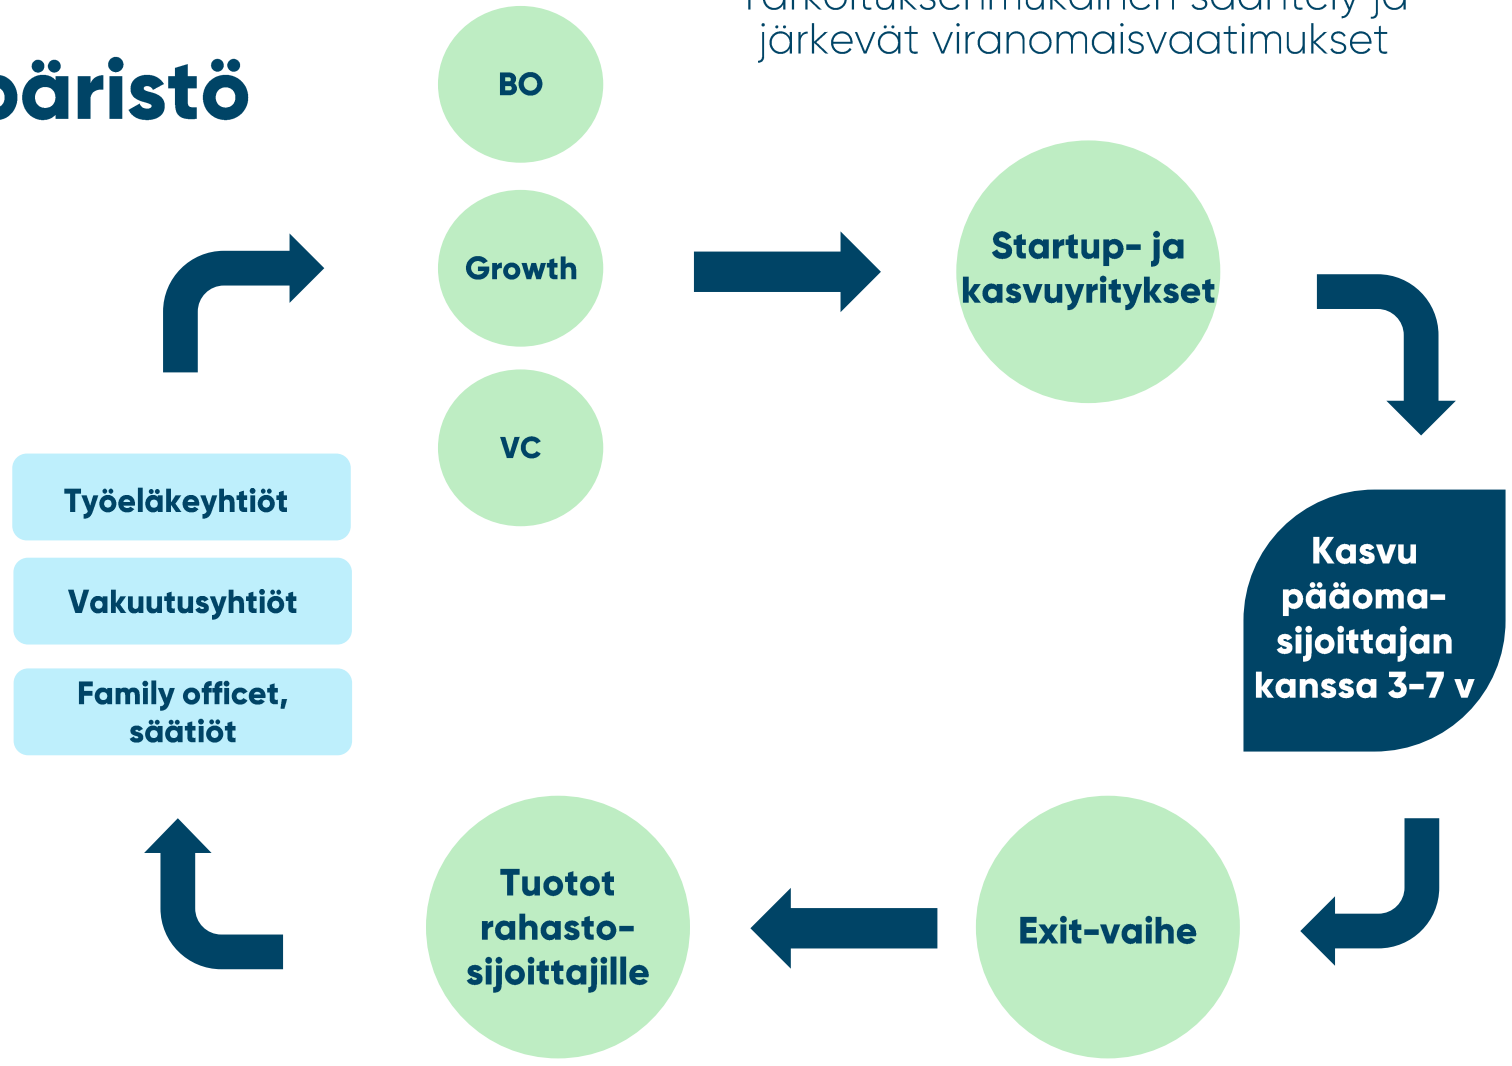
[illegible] järkevät viranomaisvaatimukset

päristö

BO

Growth

VC

Startup- ja kasvuyritykset

Työeläkeyhtiöt

Vakuutusyhtiöt

Family officet, säätiöt

Kasvu pääoma-sijoittajan kanssa 3-7 v

Tuotot rahasto-sijoittajille

Exit-vaihe